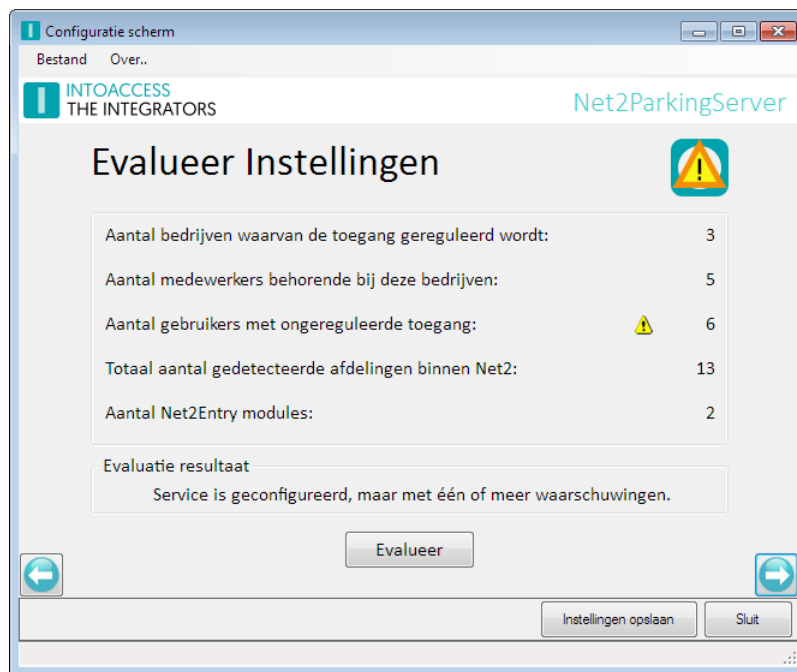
Configuratie scherm

Bestand Over..

INTOACCESS
THE INTEGRATORS

Net2ParkingServer

Evalueer Instellingen

Aantal bedrijven waarvan de toegang gereguleerd wordt: 3

Aantal medewerkers behorende bij deze bedrijven: 5

Aantal gebruikers met ongereguleerde toegang: 6

Totaal aantal gedetecteerde afdelingen binnen Net2: 13

Aantal Net2Entry modules: 2

Evaluatie resultaat

Service is geconfigureerd, maar met één of meer waarschuwingen.

Evalueer

Instellingen opslaan

Sluit